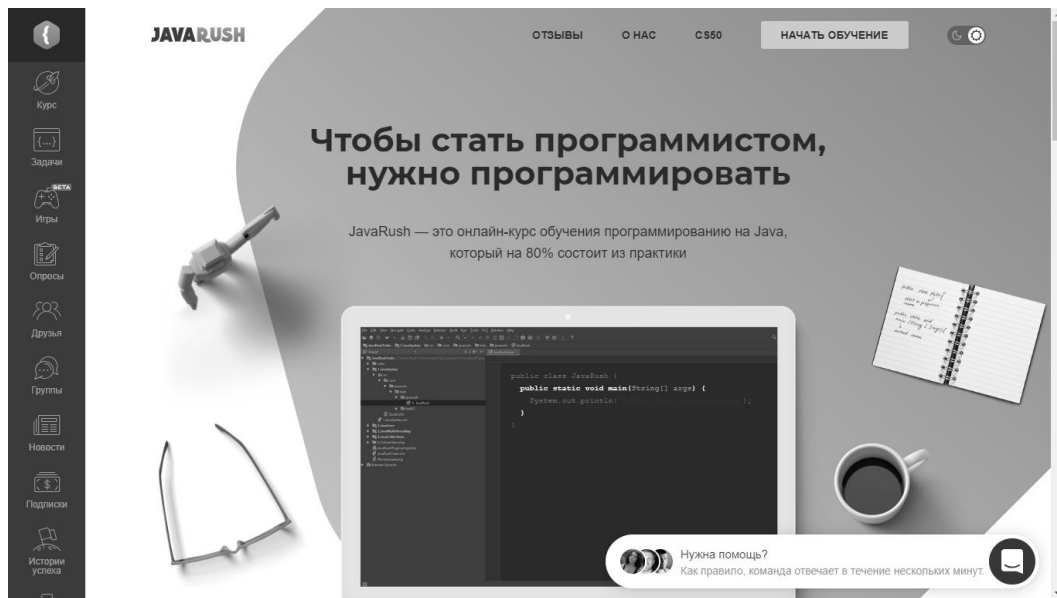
Курс
Задачи
BETA
Игры
Опросы
Друзья
Группы
Новости
Подписки
Истории успеха

JAVARUSH

ОТЗЫВЫ О НАС CS50 НАЧАТЬ ОБУЧЕНИЕ

Чтобы стать программистом, нужно программировать

JavaRush — это онлайн-курс обучения программированию на Java, который на 80% состоит из практики

public class JavaRush {
public static void main(String[] args) {
System.out.println( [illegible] );
}
}

Нужна помощь?
Как правило, команда отвечает в течение нескольких минут.